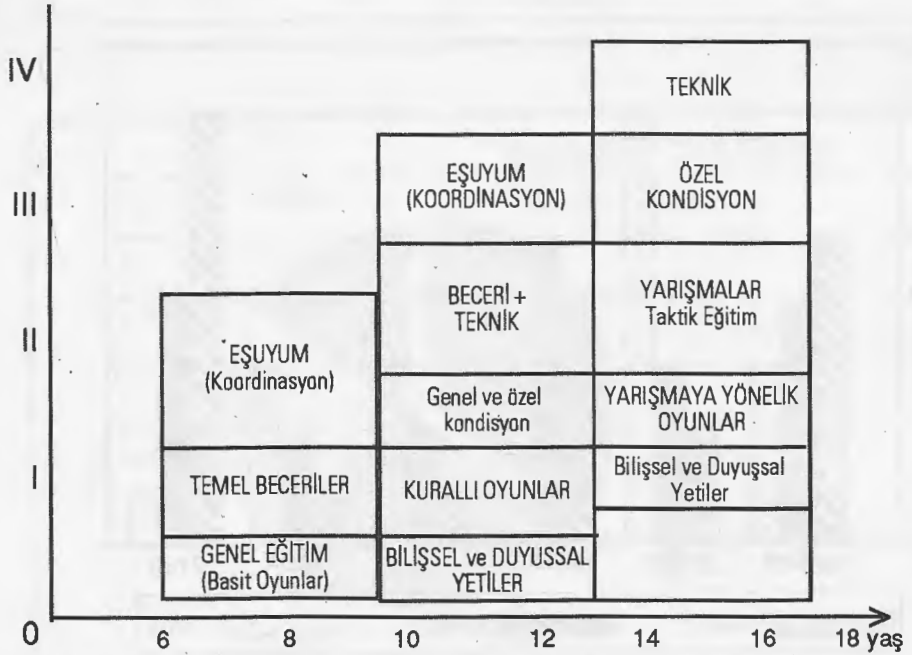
IV
III
II
I
0

EŞUYUM
(Koordinasyon)

TEMEL BECERİLER

GENEL EĞİTİM
(Basit Oyunlar)

EŞUYUM
(KOORDİNASYON)

BECERİ +
TEKNİK

Genel ve özel
kondisyon

KURALLI OYUNLAR

BİLİŞSEL ve DUYUSSAL
YETİLER

TEKNİK

ÖZEL
KONDİSYON

YARIŞMALAR
Taktik Eğitim

YARIŞMAYA YÖNELİK
OYUNLAR

Bilişsel ve Duyuşsal
Yetiler

6 8 10 12 14 16 18 yaş